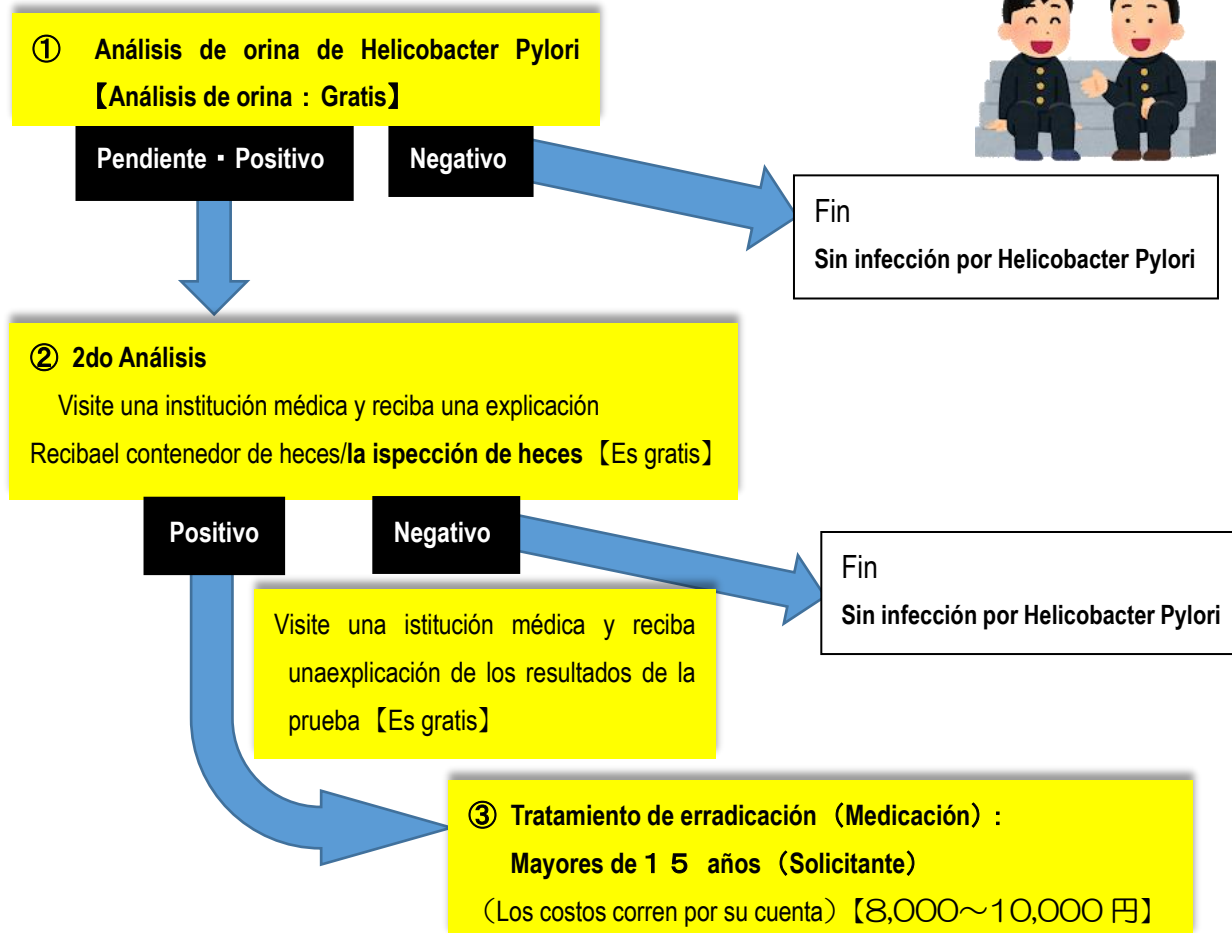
① Análisis de orina de Helicobacter Pylori
【Análisis de orina：Gratis】

Pendiente・Positivo

Negativo

Fin
Sin infección por Helicobacter Pylori

② 2do Análisis
Visite una institución médica y reciba una explicación
Recibael contenedor de heces/la ispección de heces【Es gratis】

Positivo

Negativo

Fin
Sin infección por Helicobacter Pylori

Visite una istitución médica y reciba unaexplicación de los resultados de la prueba【Es gratis】

③ Tratamento de erradicación（Medicación）:
Mayores de １５ años（Solicitante）
（Los costos corren por su cuenta）【8,000～10,000 円】